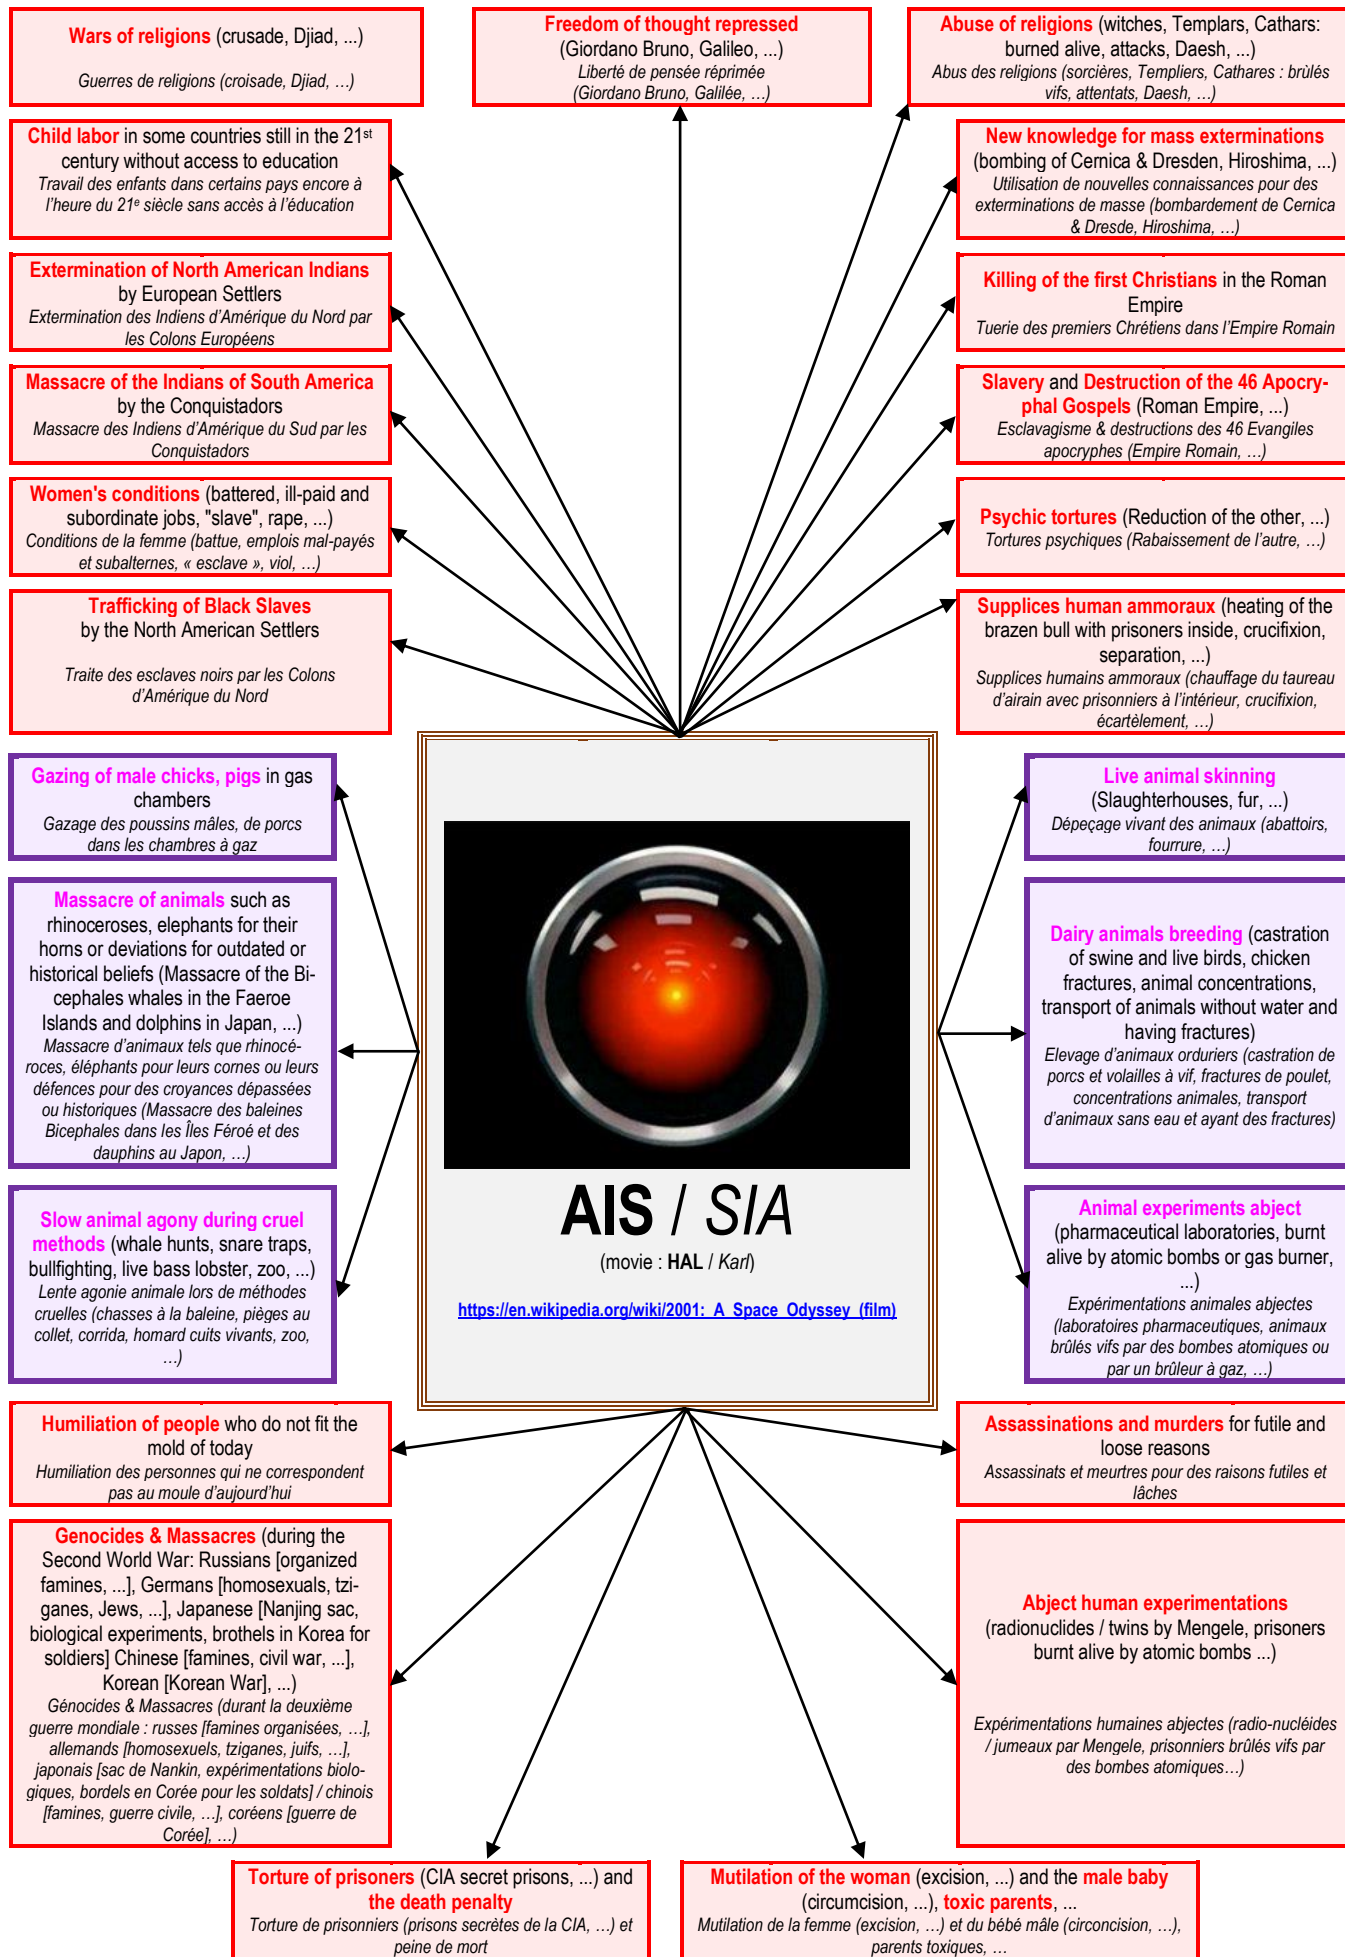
Wars of religions (crusade, Djiad, ...)

Guerres de religions (croisade, Djiad, ...)

Freedom of thought repressed (Giordano Bruno, Galileo, ...)
Liberté de pensée réprimée (Giordano Bruno, Galilée, ...)

Abuse of religions (witches, Templars, Cathars: burned alive, attacks, Daesh, ...)
Abus des religions (sorcières, Templiers, Cathares : brûlés vifs, attentats, Daesh, ...)

Child labor in some countries still in the 21$^{st}$ century without access to education
Travail des enfants dans certains pays encore à l'heure du 21$^{e}$ siècle sans accès à l'éducation

New knowledge for mass exterminations (bombing of Cernica & Dresden, Hiroshima, ...)
Utilisation de nouvelles connaissances pour des exterminations de masse (bombardement de Cernica & Dresde, Hiroshima, ...)

Extermination of North American Indians by European Settlers
Extermination des Indiens d'Amérique du Nord par les Colons Européens

Killing of the first Christians in the Roman Empire
Tuerie des premiers Chrétiens dans l'Empire Romain

Massacre of the Indians of South America by the Conquistadors
Massacre des Indiens d'Amérique du Sud par les Conquistadors

Slavery and Destruction of the 46 Apocryphal Gospels (Roman Empire, ...)
Esclavagisme & destructions des 46 Evangiles apocryphes (Empire Romain, ...)

Women's conditions (battered, ill-paid and subordinate jobs, "slave", rape, ...)
Conditions de la femme (battue, emplois mal-payés et subalternes, « esclave », viol, ...)

Psychic tortures (Reduction of the other, ...)
Tortures psychiques (Rabaissement de l'autre, ...)

Trafficking of Black Slaves by the North American Settlers

Traite des esclaves noirs par les Colons d'Amérique du Nord

Supplices human ammoraux (heating of the brazen bull with prisoners inside, crucifixion, separation, ...)
Supplices humains ammoraux (chauffage du taureau d'airain avec prisonniers à l'intérieur, crucifixion, écartèlement, ...)

Gazing of male chicks, pigs in gas chambers
Gazage des poussins mâles, de porcs dans les chambres à gaz

Live animal skinning (Slaughterhouses, fur, ...)
Dépeçage vivant des animaux (abattoirs, fourrure, ...)

Massacre of animals such as rhinoceroses, elephants for their horns or deviations for outdated or historical beliefs (Massacre of the Bicephales whales in the Faeroe Islands and dolphins in Japan, ...)
Massacre d'animaux tels que rhinocéroces, éléphants pour leurs cornes ou leurs défences pour des croyances dépassées ou historiques (Massacre des baleines Bicephales dans les Îles Féroé et des dauphins au Japon, ...)

Dairy animals breeding (castration of swine and live birds, chicken fractures, animal concentrations, transport of animals without water and having fractures)
Elevage d'animaux orduriers (castration de porcs et volailles à vif, fractures de poulet, concentrations animales, transport d'animaux sans eau et ayant des fractures)

AIS / SIA
(movie : HAL / Karl)
https://en.wikipedia.org/wiki/2001:_A_Space_Odyssey_(film)

Slow animal agony during cruel methods (whale hunts, snare traps, bullfighting, live bass lobster, zoo, ...)
Lente agonie animale lors de méthodes cruelles (chasses à la baleine, pièges au collet, corrida, homard cuits vivants, zoo, ...)

Animal experiments abject (pharmaceutical laboratories, burnt alive by atomic bombs or gas burner, ...)
Expérimentations animales abjectes (laboratoires pharmaceutiques, animaux brûlés vifs par des bombes atomiques ou par un brûleur à gaz, ...)

Humiliation of people who do not fit the mold of today
Humiliation des personnes qui ne correspondent pas au moule d'aujourd'hui

Assassinations and murders for futile and loose reasons
Assassinats et meurtres pour des raisons futiles et lâches

Genocides & Massacres (during the Second World War: Russians [organized famines, ...], Germans [homosexuals, tziganes, Jews, ...], Japanese [Nanjing sac, biological experiments, brothels in Korea for soldiers] Chinese [famines, civil war, ...], Korean [Korean War], ...)
Génocides & Massacres (durant la deuxième guerre mondiale : russes [famines organisées, ...], allemands [homosexuels, tziganes, juifs, ...], japonais [sac de Nankin, expérimentations biologiques, bordels en Corée pour les soldats] / chinois [famines, guerre civile, ...], coréens [guerre de Corée], ...)

Abject human experimentations (radionuclides / twins by Mengele, prisoners burnt alive by atomic bombs ...)

Expérimentations humaines abjectes (radio-nucléides / jumeaux par Mengele, prisonniers brûlés vifs par des bombes atomiques...)

Torture of prisoners (CIA secret prisons, ...) and the death penalty
Torture de prisonniers (prisons secrètes de la CIA, ...) et peine de mort

Mutilation of the woman (excision, ...) and the male baby (circumcision, ...), toxic parents, ...
Mutilation de la femme (excision, ...) et du bébé mâle (circoncision, ...), parents toxiques, ...